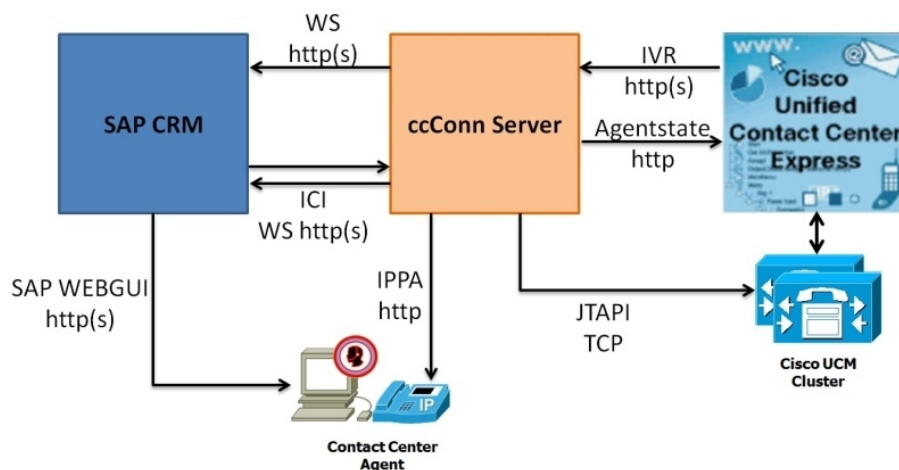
SAP CRM

WS
http(s)

ccConn Server

IVR
http(s)

www.

Cisco
Unified
Contact Center
Express

Agentstate
http

ICI
WS http(s)

SAP WEBGUI
http(s)

IPPA
http

JTAPI
TCP

IP

Cisco UCM
Cluster

Contact Center
Agent